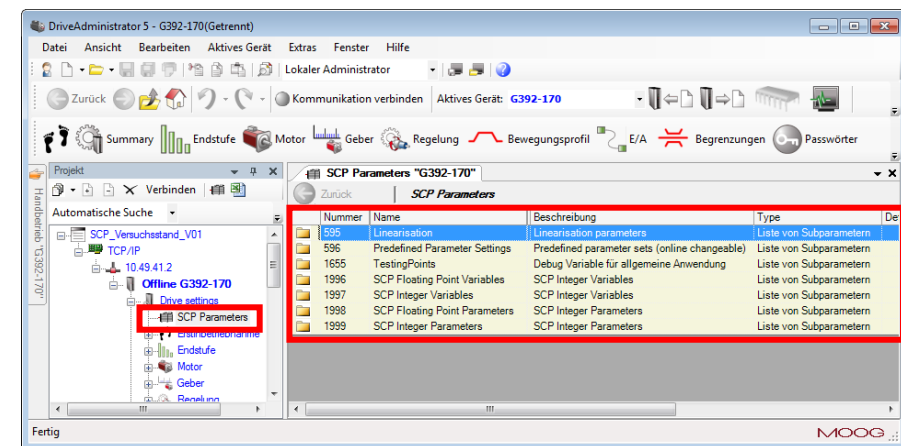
DriveAdministrator 5 - G392-170(Getrennt)

Datei Ansicht Bearbeiten Aktives Gerät Extras Fenster Hilfe

Lokaler Administrator

Zurück Kommunikation verbinden Aktives Gerät: G392-170

Summary Endstufe Motor Geber Regelung Bewegungsprofil E/A Begrenzungen Passwörter

Projekt

Verbinden

Automatische Suche

SCP_Versuchsstand_V01
TCP/IP
10.49.41.2
Offline G392-170
Drive settings
SCP Parameters
Erstinbetriebnahme
Endstufe
Motor
Geber
Regelung

Handbetrieb "G392-170"

SCP Parameters "G392-170"

Zurück SCP Parameters

| Nummer | Name | Beschreibung | Type | De |
|---|---|---|---|---|
| 595 | Linearisation | Linearisation parameters | Liste von Subparametern | |
| 596 | Predefined Parameter Settings | Predefined parameter sets (online changeable) | Liste von Subparametern | |
| 1655 | TestingPoints | Debug Variable für allgemeine Anwendung | Liste von Subparametern | |
| 1996 | SCP Floating Point Variables | SCP Integer Variables | Liste von Subparametern | |
| 1997 | SCP Integer Variables | SCP Integer Variables | Liste von Subparametern | |
| 1998 | SCP Floating Point Parameters | SCP Integer Parameters | Liste von Subparametern | |
| 1999 | SCP Integer Parameters | SCP Integer Parameters | Liste von Subparametern | |

Fertig

MOOG